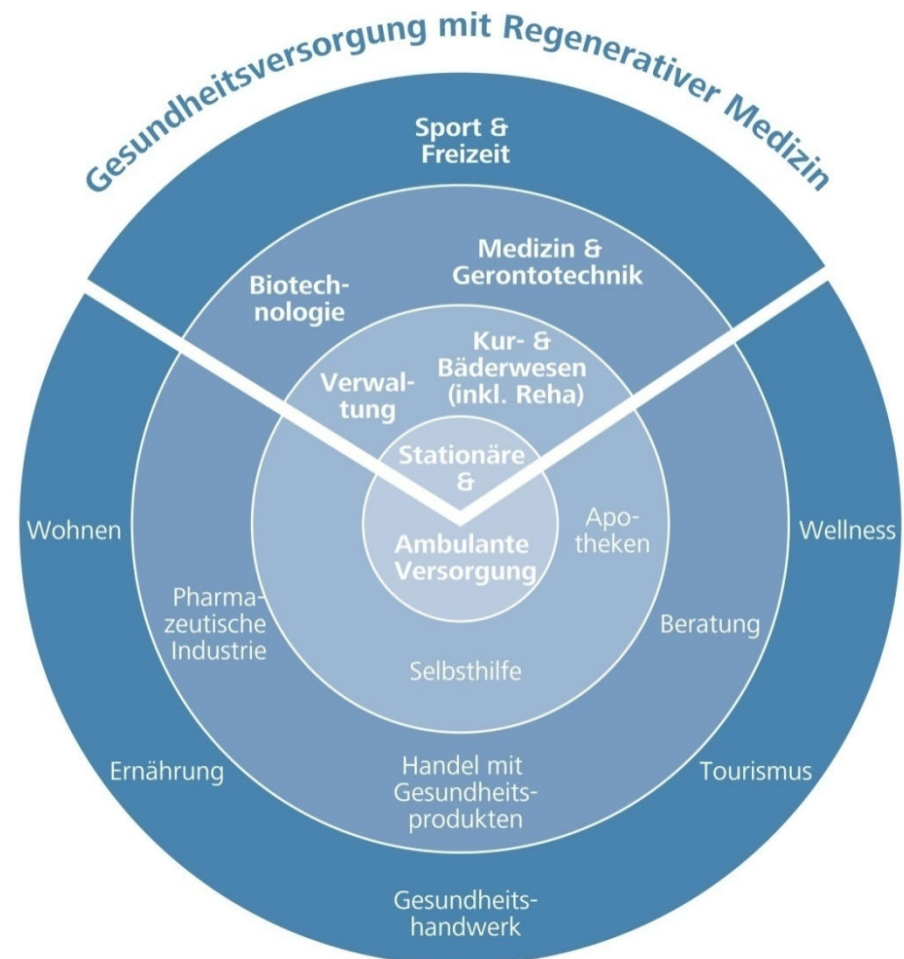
Gesundheitsversorgung mit Regenerativer Medizin

Sport & Freizeit

Biotechnologie

Medizin & Gerontotechnik

Verwaltung

Kur- & Bäderwesen (inkl. Reha)

Stationäre & Ambulante Versorgung

Wohnen

Wellness

Apotheken

Pharmazeutische Industrie

Beratung

Selbsthilfe

Ernährung

Handel mit Gesundheitsprodukten

Tourismus

Gesundheitshandwerk